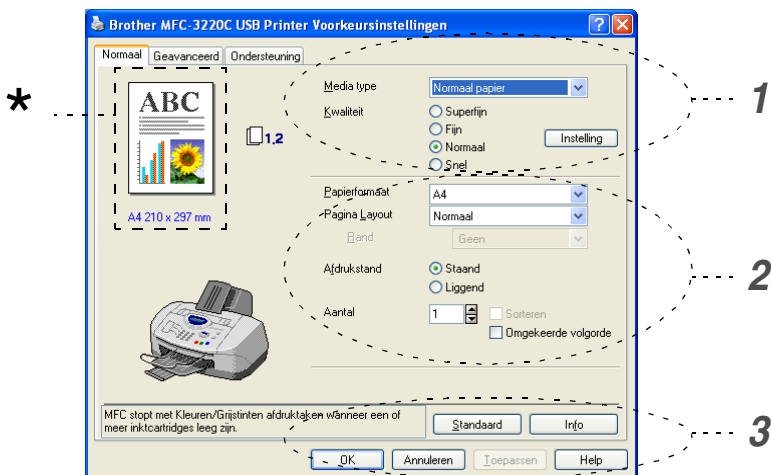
Brother MFC-3220C USB Printer Voorkeursinstellingen

Normaal | Geavanceerd | Ondersteuning

ABC

A4 210 x 297 mm

1,2

Media type: Normaal papier

Kwaliteit: Superfijn, Fijn, Normaal, Snel

Instelling

Papierformaat: A4

Pagina Layout: Normaal

Rand: Geen

Afdrukstand: Staand, Liggend

Aantal: 1

Sorteren

Omgekeerde volgorde

MFC stopt met Kleuren/Grijstinten afdruktaken wanneer een of meer inktcartridges leeg zijn.

Standaard | Info

OK | Annuleren | Toepassen | Help

*

1

2

3